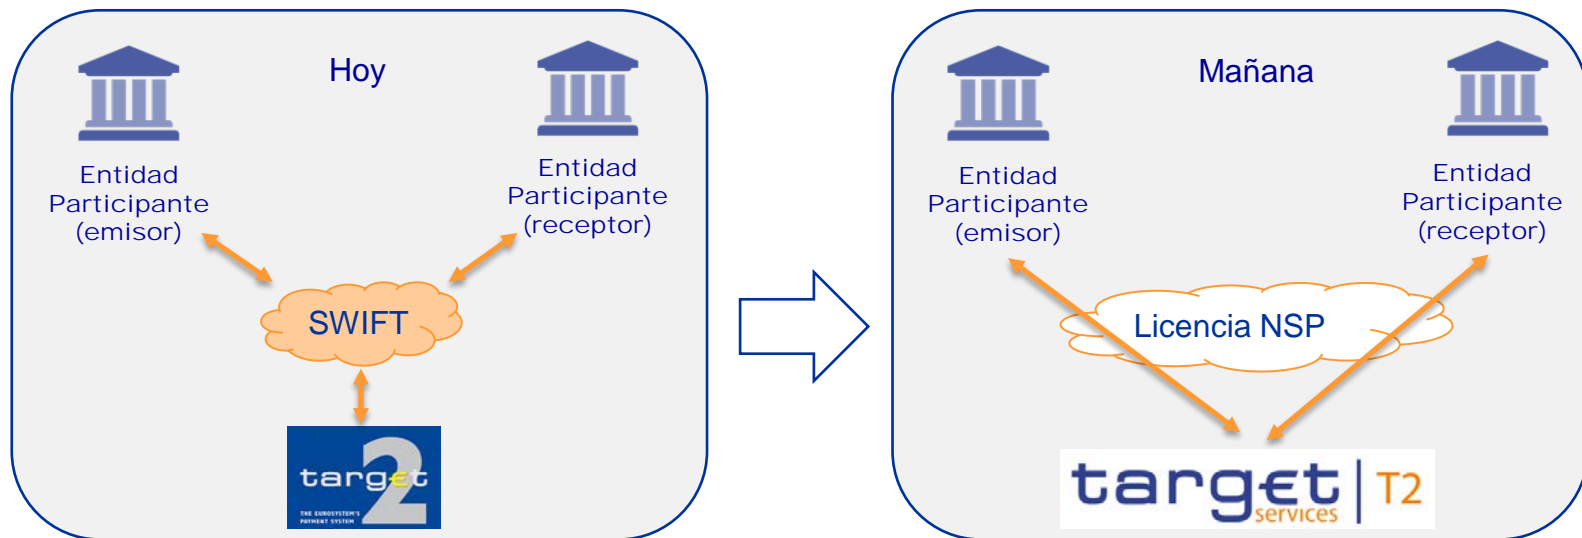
Hoy

Entidad Participante (emisor)

Entidad Participante (receptor)

SWIFT

target 2
THE EUROSYSTEM'S PAYMENT SYSTEM

Mañana

Entidad Participante (emisor)

Entidad Participante (receptor)

Licencia NSP

target services | T2